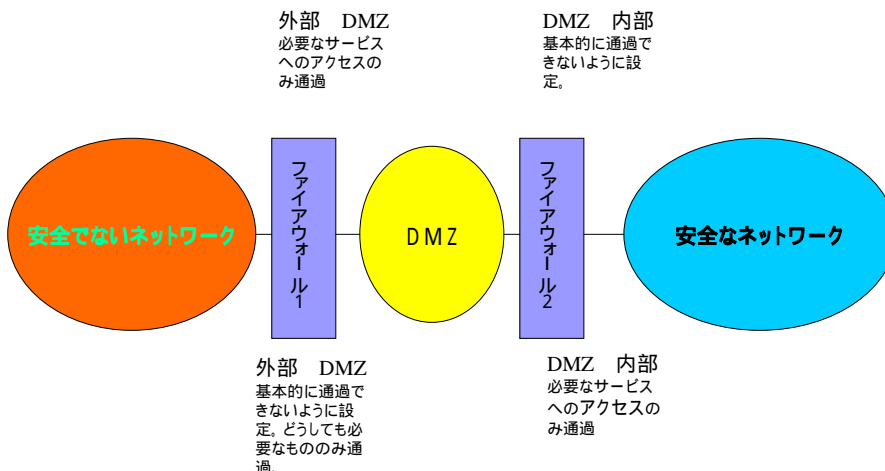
外部→DMZ
必要なサービスへのアクセスのみ通過

DMZ→内部
基本的に通過できないように設定。

安全でないネットワーク

ファイアウォール1

DMZ

ファイアウォール2

安全なネットワーク

外部←DMZ
基本的に通過できないように設定。どうしても必要なもののみ通過

DMZ←内部
必要なサービスへのアクセスのみ通過